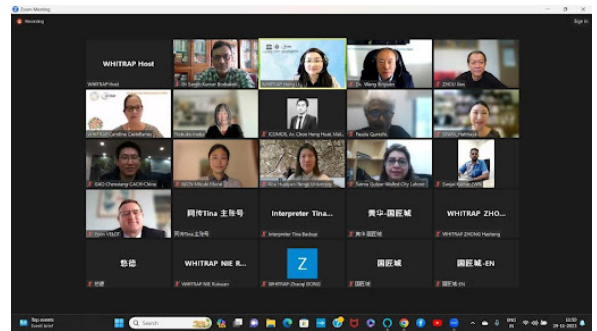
Zoom Meeting

Recording

Sign in

WHITRAP Host

WHITRAP Host

Dr Sanjiv Kumar Bodakan

WHITRAP Hong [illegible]

Dr. Wang Xinyuan

ZHOU Bei

WHITRAP Caroline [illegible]

Nobuko Inaba

ICOMOS, Ar. Chan Heng Huat, Mal...

Paulo Quintela

ZHANG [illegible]

GAO Chensheng CACH China

JACH Mitsuki Miura

Rita Huaiyan Tongji University

Salma Qubair Walled City Lahore

Sanjiv Kumar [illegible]

Ervin VELDT

阿传Tina土张号

Interpreter Tina...

青华-国匠城

WHITRAP ZHO...

阿传Tina土张号

Interpreter Tina Backup

青华-国匠城

WHITRAP ZHONG Haolong

悠德

WHITRAP NIE R...

Z

国匠城

国匠城-EN

悠德

WHITRAP NIE Ruiquan

WHITRAP Zhang DONG

国匠城

国匠城-EN

Top events
Event brief

Search

ENG
IN

11:50
29-10-2022